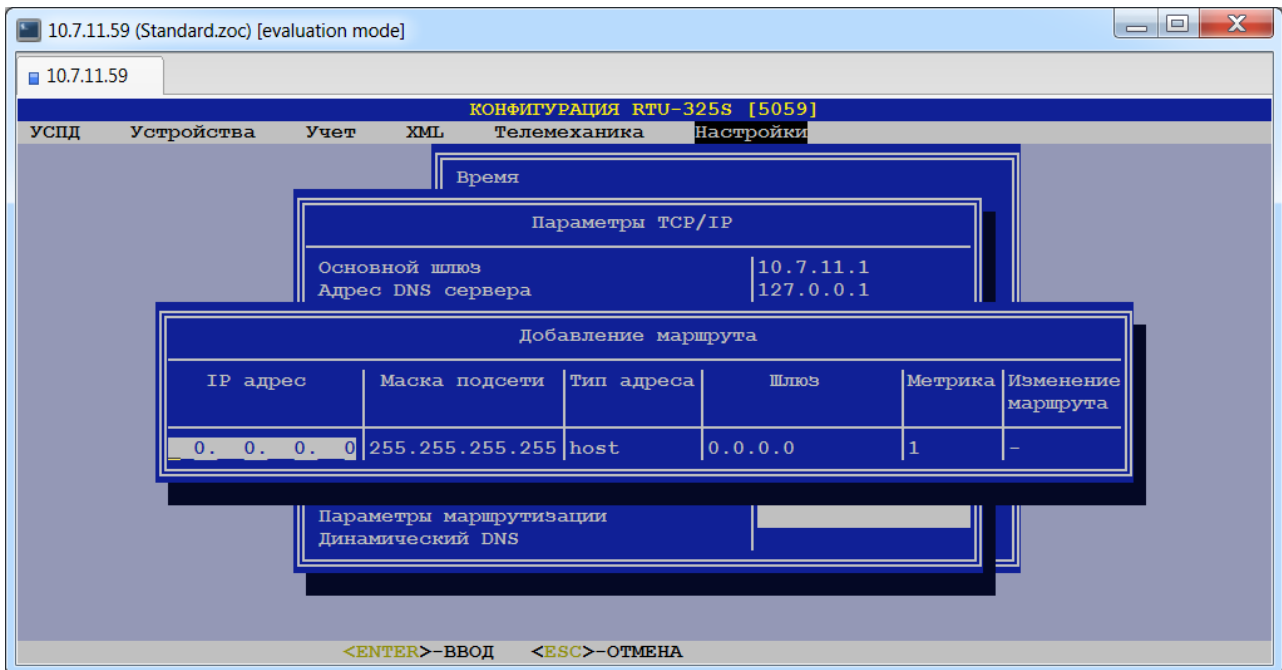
10.7.11.59 (Standard.zoc) [evaluation mode]

10.7.11.59

КОНФИГУРАЦИЯ RTU-325S [5059]

УСПД Устройства Учет XML Телемеханика Настройки

Время

Параметры TCP/IP

Основной шлюз | 10.7.11.1
Адрес DNS сервера | 127.0.0.1

Добавление маршрута

| IP адрес | Маска подсети | Тип адреса | Шлюз | Метрика | Изменение маршрута |
|---|---|---|---|---|---|
| 0. 0. 0. 0 | 255.255.255.255 | host | 0.0.0.0 | 1 | - |

Параметры маршрутизации
Динамический DNS

<ENTER>-ВВОД <ESC>-ОТМЕНА